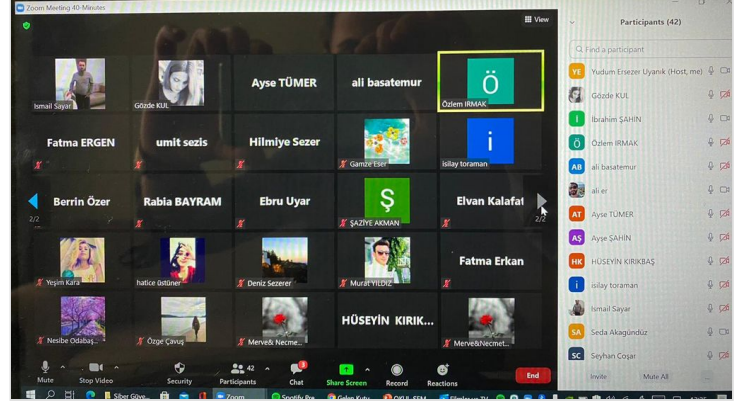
Zoom Meeting 40-Minutes

View

Ismail Sayar
Gözde KUL
Ayse TÜMER
ali basatemur
Ö
Özlem IRMAK

Fatma ERGEN
umit sezis
Hilmiye Sezer
Gamze Eser
i
isilay toraman

2/2
Berrin Özer
Rabia BAYRAM
Ebru Uyar
Ş
ŞAZİYE AKMAN
Elvan Kalafat
2/2

Yeşim Kara
hatice üstüner
Deniz Sezerer
Murat YILDIZ
Fatma Erkan

Nesibe Odabaş...
Özge Çavuş
Merve&Necme...
HÜSEYIN KIRIK...
Merve&Necmet...

Mute
Stop Video
Security
42
Participants
Chat
Share Screen
Record
Reactions
End

Participants (42)

Find a participant

YE Yudum Ersezer Uyanık (Host, me)
Gözde KUL
I İbrahim ŞAHİN
Ö Özlem IRMAK
AB ali basatemur
ali er
AT Ayse TÜMER
AŞ Ayşe ŞAHİN
HK HÜSEYİN KIRIKBAŞ
i isilay toraman
Ismail Sayar
SA Seda Akagündüz
SC Seyhan Coşar

Invite
Mute All